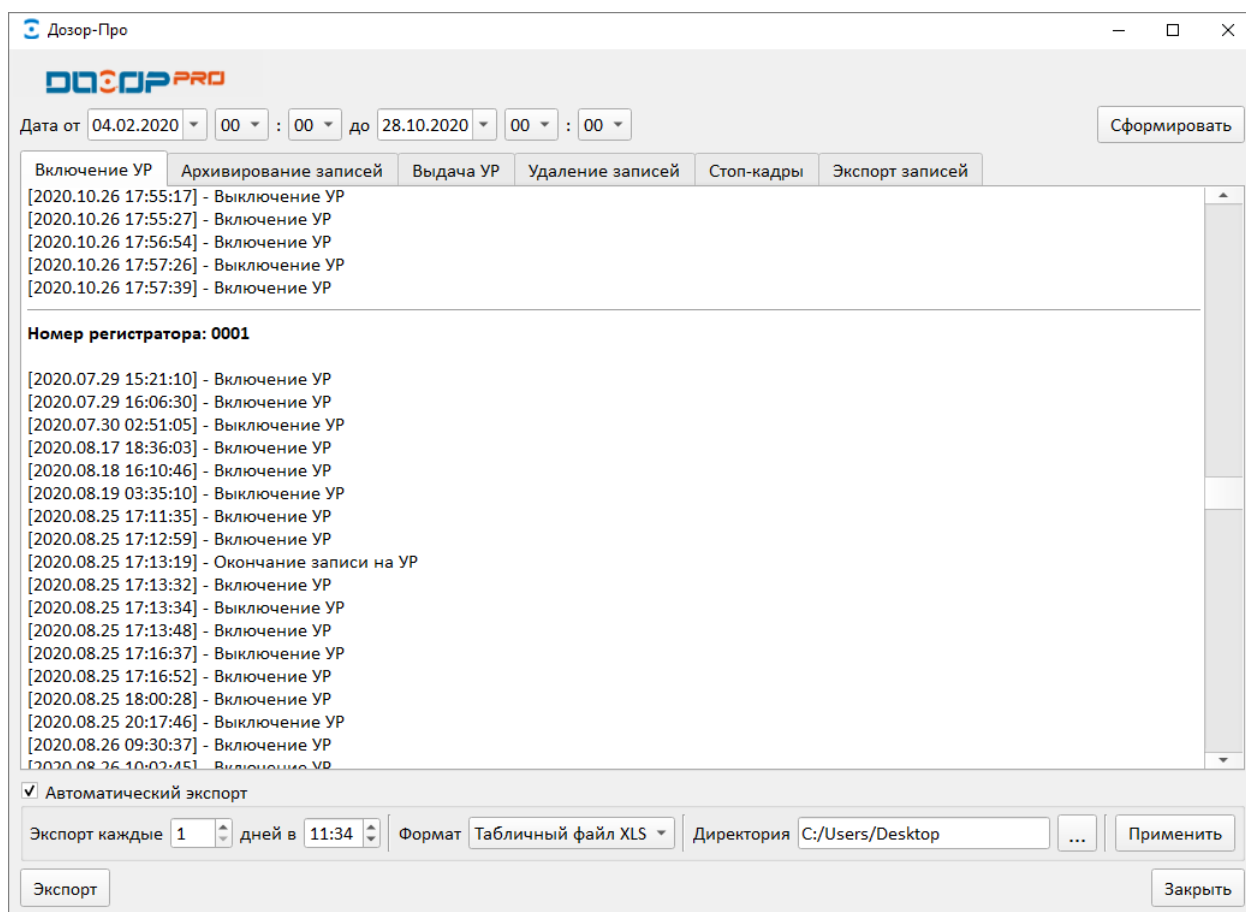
Дозор-Про

ДОЗОР PRO

Дата от 04.02.2020 00 : 00 до 28.10.2020 00 : 00 Сформировать

Включение УР | Архивирование записей | Выдача УР | Удаление записей | Стоп-кадры | Экспорт записей

[2020.10.26 17:55:17] - Выключение УР
[2020.10.26 17:55:27] - Включение УР
[2020.10.26 17:56:54] - Включение УР
[2020.10.26 17:57:26] - Выключение УР
[2020.10.26 17:57:39] - Включение УР

Номер регистратора: 0001

[2020.07.29 15:21:10] - Включение УР
[2020.07.29 16:06:30] - Включение УР
[2020.07.30 02:51:05] - Выключение УР
[2020.08.17 18:36:03] - Включение УР
[2020.08.18 16:10:46] - Включение УР
[2020.08.19 03:35:10] - Выключение УР
[2020.08.25 17:11:35] - Включение УР
[2020.08.25 17:12:59] - Включение УР
[2020.08.25 17:13:19] - Окончание записи на УР
[2020.08.25 17:13:32] - Включение УР
[2020.08.25 17:13:34] - Выключение УР
[2020.08.25 17:13:48] - Включение УР
[2020.08.25 17:16:37] - Выключение УР
[2020.08.25 17:16:52] - Включение УР
[2020.08.25 18:00:28] - Включение УР
[2020.08.25 20:17:46] - Выключение УР
[2020.08.26 09:30:37] - Включение УР
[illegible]

Автоматический экспорт

Экспорт каждые 1 дней в 11:34 Формат Табличный файл XLS Директория C:/Users/Desktop ... Применить

Экспорт Закрыть